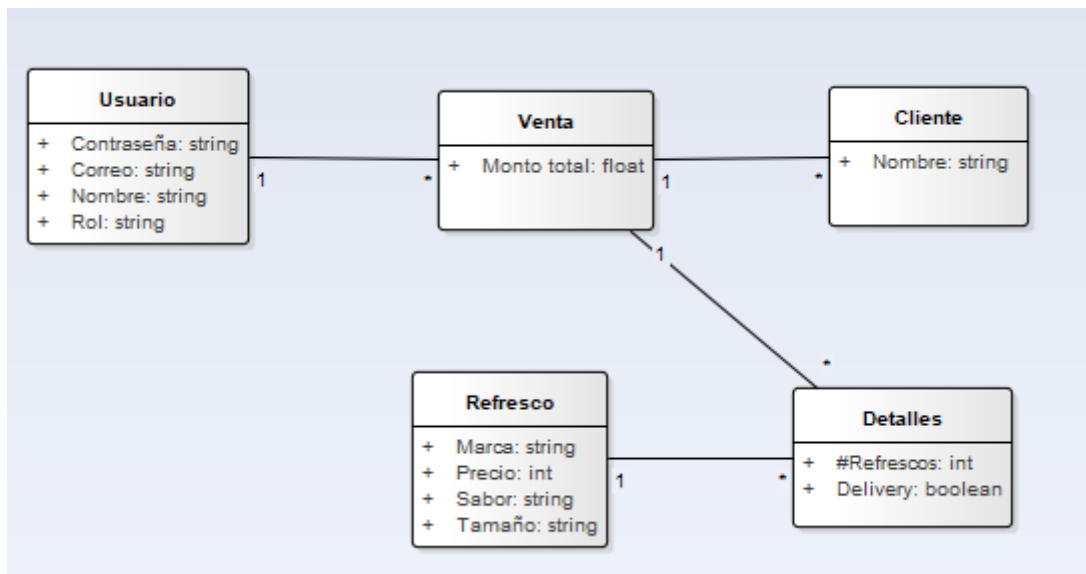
Usuario

+ Contraseña: string
+ Correo: string
+ Nombre: string
+ Rol: string

1

*

Venta

+ Monto total: float

1

*

Cliente

+ Nombre: string

1

*

Refresco

+ Marca: string
+ Precio: int
+ Sabor: string
+ Tamaño: string

1

*

Detalles

+ #Refrescos: int
+ Delivery: boolean